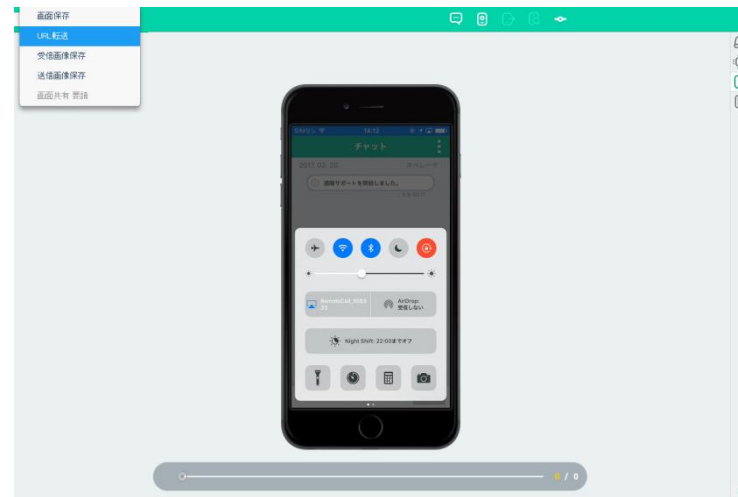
画面保存
URL転送
受信画像保存
送信画像保存
画面共有 要請

SoftBank 14:12

チャット

2017.02.28 オペレータ

遠隔サポートを開始しました。

RemoteCall_30653
AirDrop: 受信しない

Night Shift: 22:00までオフ

0 / 0